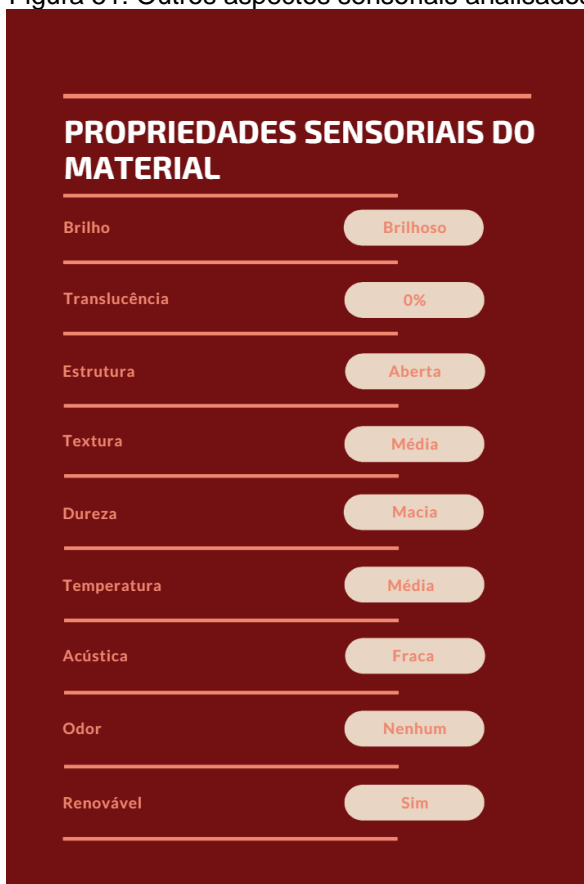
Figura 31: Outros aspectos sensoriais analisados

PROPRIEDADES SENSORIAIS DO MATERIAL

| | |
|---|---|
| Brilho | Brilhoso |
| Translucência | 0% |
| Estrutura | Aberta |
| Textura | Média |
| Dureza | Macia |
| Temperatura | Média |
| Acústica | Fraca |
| Odor | Nenhum |
| Renovável | Sim |